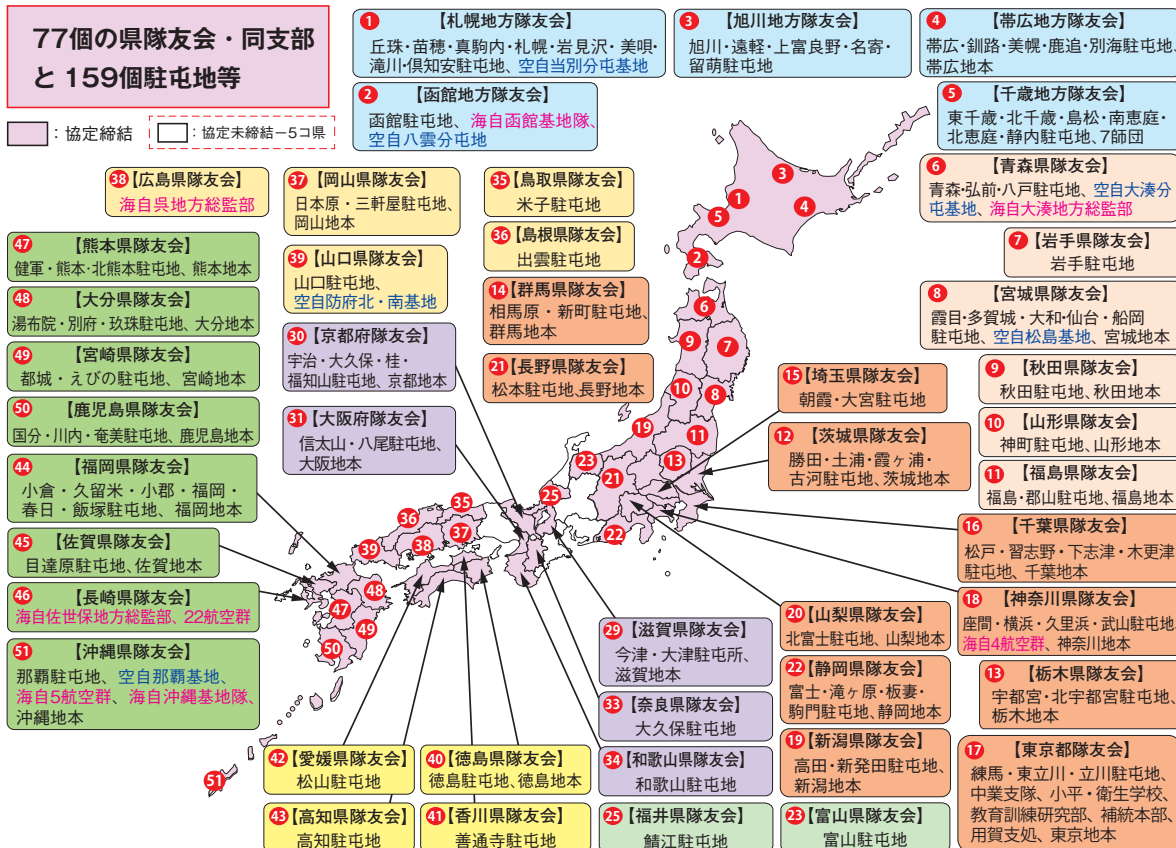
77個の県隊友会・同支部と159個駐屯地等

：協定締結　：協定未締結－5コ県

1【札幌地方隊友会】
丘珠・苗穂・真駒内・札幌・岩見沢・美唄・滝川・倶知安駐屯地、空自当別分屯基地

3【旭川地方隊友会】
旭川・遠軽・上富良野・名寄・留萌駐屯地

4【帯広地方隊友会】
帯広・釧路・美幌・鹿追・別海駐屯地、帯広地本

2【函館地方隊友会】
函館駐屯地、海自函館基地隊、空自八雲分屯地

5【千歳地方隊友会】
東千歳・北千歳・島松・南恵庭・北恵庭・静内駐屯地、7師団

6【青森県隊友会】
青森・弘前・八戸駐屯地、空自大湊分屯基地、海自大湊地方総監部

38【広島県隊友会】
海自呉地方総監部

37【岡山県隊友会】
日本原・三軒屋駐屯地、岡山地本

35【鳥取県隊友会】
米子駐屯地

7【岩手県隊友会】
岩手駐屯地

36【島根県隊友会】
出雲駐屯地

47【熊本県隊友会】
健軍・熊本・北熊本駐屯地、熊本地本

39【山口県隊友会】
山口駐屯地、空自防府北・南基地

14【群馬県隊友会】
相馬原・新町駐屯地、群馬地本

8【宮城県隊友会】
霞目・多賀城・大和・仙台・船岡駐屯地、空自松島基地、宮城地本

48【大分県隊友会】
湯布院・別府・玖珠駐屯地、大分地本

21【長野県隊友会】
松本駐屯地、長野地本

49【宮崎県隊友会】
都城・えびの駐屯地、宮崎地本

30【京都府隊友会】
宇治・大久保・桂・福知山駐屯地、京都地本

15【埼玉県隊友会】
朝霞・大宮駐屯地

9【秋田県隊友会】
秋田駐屯地、秋田地本

50【鹿児島県隊友会】
国分・川内・奄美駐屯地、鹿児島地本

31【大阪府隊友会】
信太山・八尾駐屯地、大阪地本

10【山形県隊友会】
神町駐屯地、山形地本

12【茨城県隊友会】
勝田・土浦・霞ヶ浦・古河駐屯地、茨城地本

44【福岡県隊友会】
小倉・久留米・小郡・福岡・春日・飯塚駐屯地、福岡地本

11【福島県隊友会】
福島・郡山駐屯地、福島地本

16【千葉県隊友会】
松戸・習志野・下志津・木更津駐屯地、千葉地本

45【佐賀県隊友会】
目達原駐屯地、佐賀地本

46【長崎県隊友会】
海自佐世保地方総監部、22航空群

18【神奈川県隊友会】
座間・横浜・久里浜・武山駐屯地、海自4航空群、神奈川地本

20【山梨県隊友会】
北富士駐屯地、山梨地本

29【滋賀県隊友会】
今津・大津駐屯所、滋賀地本

51【沖縄県隊友会】
那覇駐屯地、空自那覇基地、海自5航空群、海自沖縄基地隊、沖縄地本

22【静岡県隊友会】
富士・滝ヶ原・板妻・駒門駐屯地、静岡地本

13【栃木県隊友会】
宇都宮・北宇都宮駐屯地、栃木地本

33【奈良県隊友会】
大久保駐屯地

19【新潟県隊友会】
高田・新発田駐屯地、新潟地本

17【東京都隊友会】
練馬・東立川・立川駐屯地、中業支隊、小平・衛生学校、教育訓練研究部、補統本部、用賀支処、東京地本

42【愛媛県隊友会】
松山駐屯地

40【徳島県隊友会】
徳島駐屯地、徳島地本

34【和歌山県隊友会】
和歌山駐屯地

43【高知県隊友会】
高知駐屯地

41【香川県隊友会】
善通寺駐屯地

25【福井県隊友会】
鯖江駐屯地

23【富山県隊友会】
富山駐屯地

1 2 3 4 5 6 7 8 9 10 11 13 19 21 22 23 25 35 36 37 38 39 47 48 49 50 51